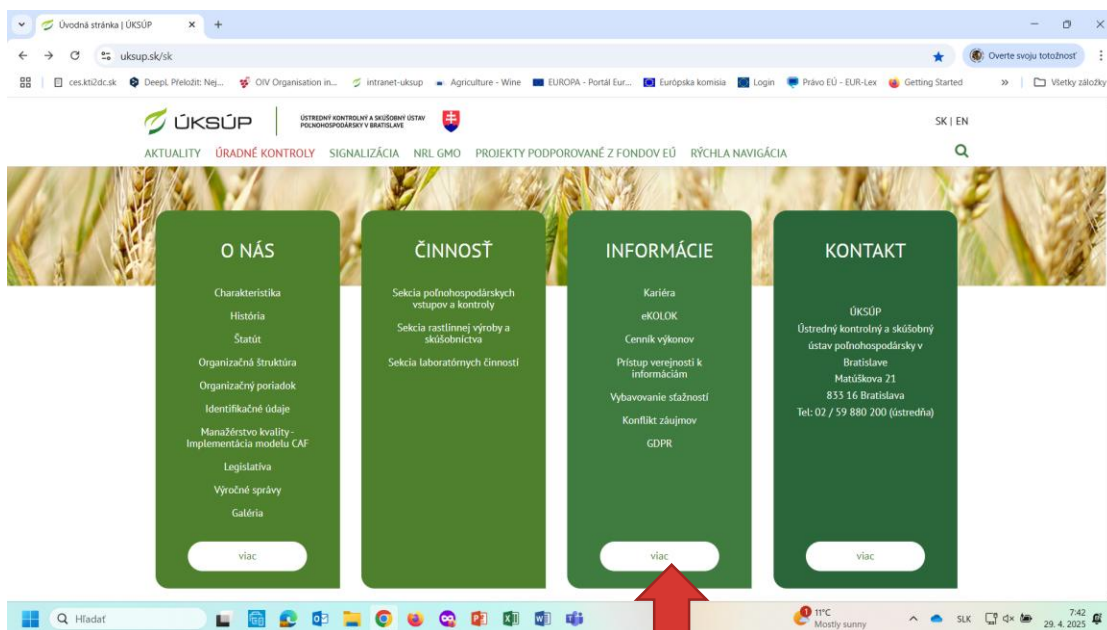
Úvodná stránka | ÚKSÚP ×
+
uksup.sk/sk
Overte svoju totožnosť
ces.kti2dc.sk DeepL Preložiť: Nej... OIV Organisation in... intranet-uksup Agriculture - Wine EUROPA - Portál Eur... Európska komisia Login Právo EÚ - EUR-Lex Getting Started » Všetky záložky

ÚKSÚP ÚSTREDNÝ KONTROLNÝ A SKÚŠOBNÝ ÚSTAV POĽNOHOSPODÁRSKY V BRATISLAVE
SK | EN
AKTUALITY ÚRADNÉ KONTROLY SIGNALIZÁCIA NRL GMO PROJEKTY PODPOROVANÉ Z FONDOV EÚ RÝCHLA NAVIGÁCIA

O NÁS
Charakteristika
História
Štatút
Organizačná štruktúra
Organizačný poriadok
Identifikačné údaje
Manažérstvo kvality - Implementácia modelu CAF
Legislatíva
Výročné správy
Galéria
viac

ČINNOSŤ
Sekcia poľnohospodárskych vstupov a kontroly
Sekcia rastlinnej výroby a skúšobníctva
Sekcia laboratórnych činností

INFORMÁCIE
Kariéra
eKOLOK
Cenník výkonov
Prístup verejnosti k informáciám
Vybavovanie sťažností
Konflikt záujmov
GDPR
viac

KONTAKT
ÚKSÚP
Ústredný kontrolný a skúšobný ústav poľnohospodársky v Bratislave
Matúškova 21
833 16 Bratislava
Tel: 02 / 59 880 200 (ústredňa)
viac

Hľadať
1 11°C Mostly sunny
SLK
7:42 29. 4. 2025